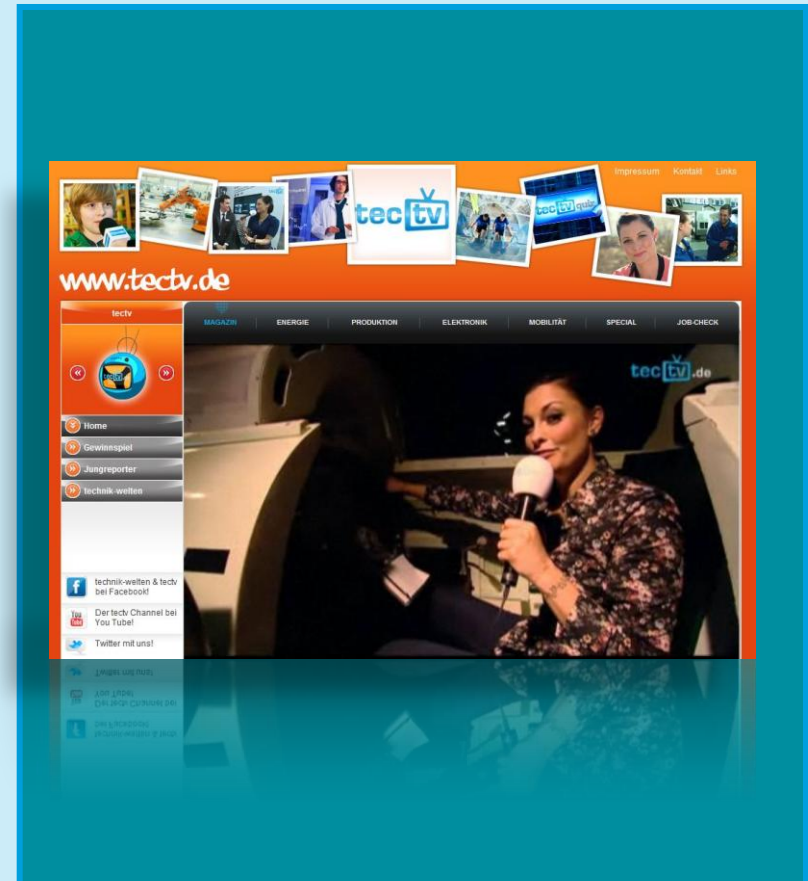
Impressum Kontakt Links

tec tv

tec tv guide

www.tectv.de

tectv

Home
Gewinnspiel
Jungreporter
technik-welten

technik-welten & tectv bei Facebook!

Der tectv Channel bei You Tube!

Twitter mit uns!

MAGAZIN ENERGIE PRODUKTION ELEKTRONIK MOBILITÄT SPECIAL JOB-CHECK

tec tv .de